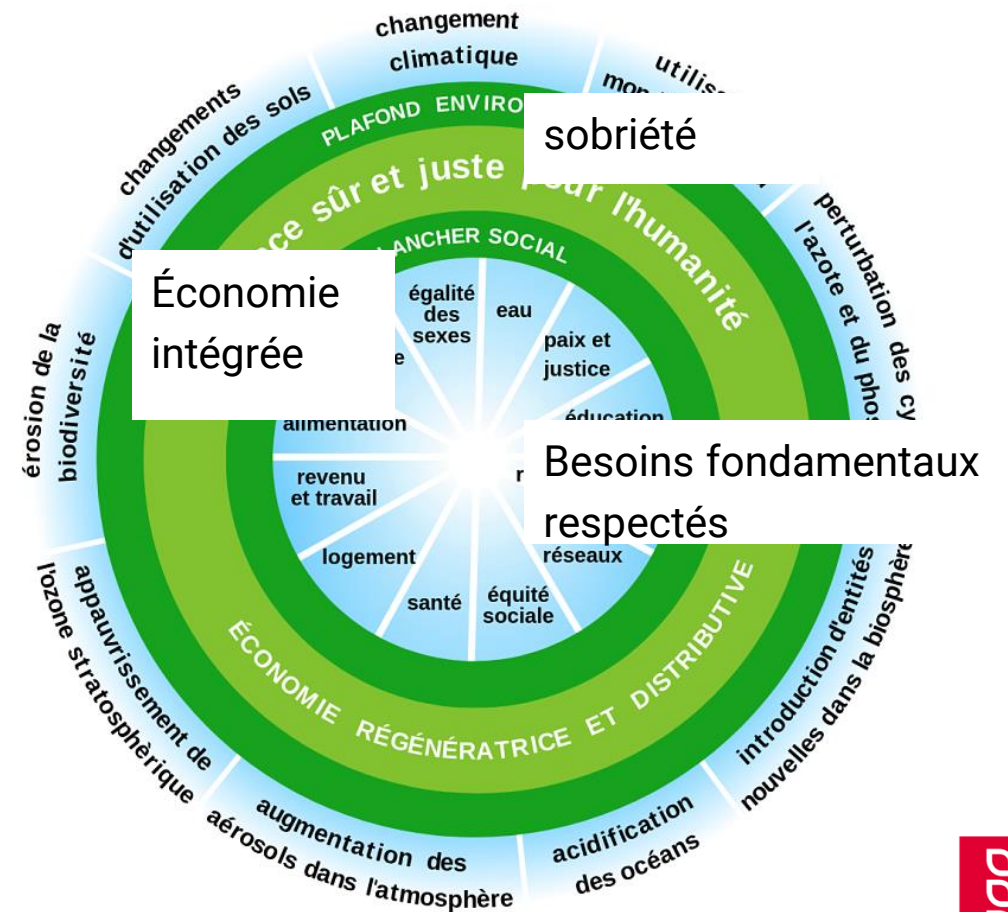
changement climatique

utilis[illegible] mon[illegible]

sobriété

perturbation des cy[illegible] l'azote et du phos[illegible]

introduction d'entités nouvelles dans la biosphère

acidification des océans

augmentation des aérosols dans l'atmosphère

appauvrissement de l'ozone stratosphérique

érosion de la biodiversité

changements d'utilisation des sols

PLAFOND ENVIRO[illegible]

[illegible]ce sûr et juste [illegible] l'humanité

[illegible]LANCHER SOCIAL

Économie intégrée

égalité des sexes

eau

paix et justice

éducation

alimentation

revenu et travail

logement

santé

équité sociale

réseaux

Besoins fondamentaux respectés

ÉCONOMIE RÉGÉNÉRATRICE ET DISTRIBUTIVE